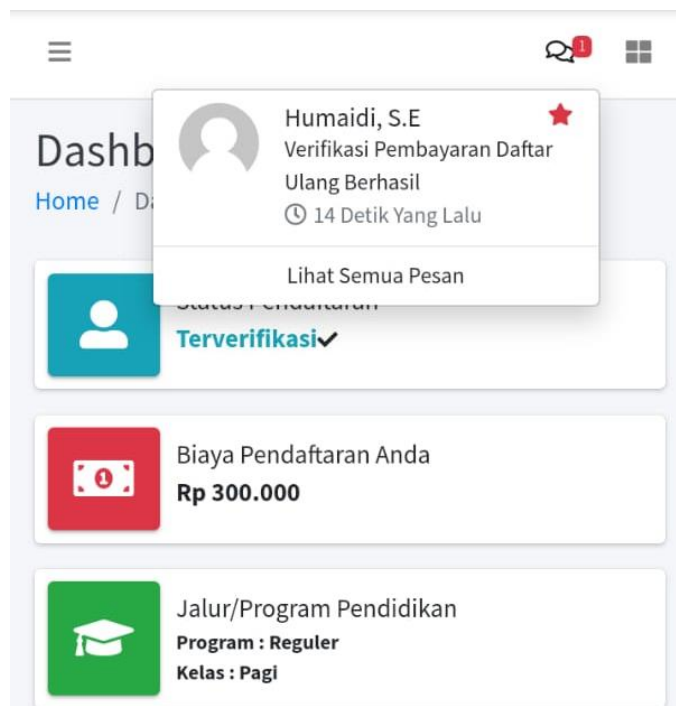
1

Dashb

Home / Da

Humaidi, S.E

Verifikasi Pembayaran Daftar Ulang Berhasil

14 Detik Yang Lalu

Lihat Semua Pesan

Status Pendaftaran

Terverifikasi✔

Biaya Pendaftaran Anda

Rp 300.000

Jalur/Program Pendidikan

Program : Reguler

Kelas : Pagi